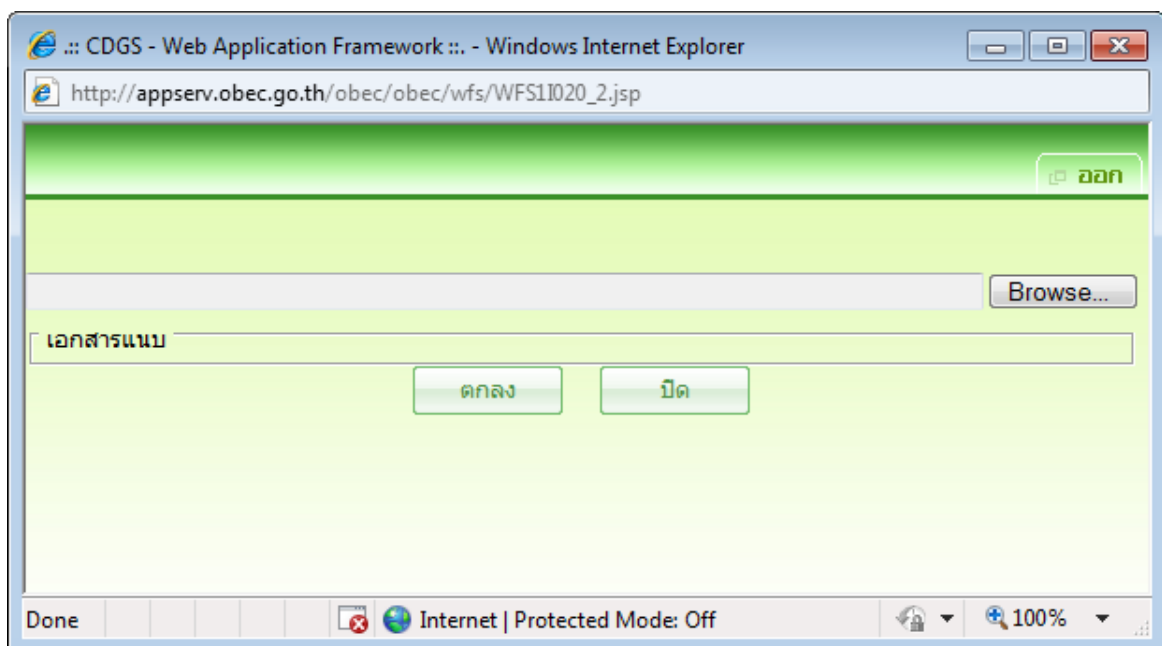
.:: CDGS - Web Application Framework ::. - Windows Internet Explorer

http://appserv.obec.go.th/obec/obec/wfs/WFS1I020_2.jsp

ออก

Browse...

เอกสารแนบ

ตกลง

ปิด

Done

Internet | Protected Mode: Off

100%